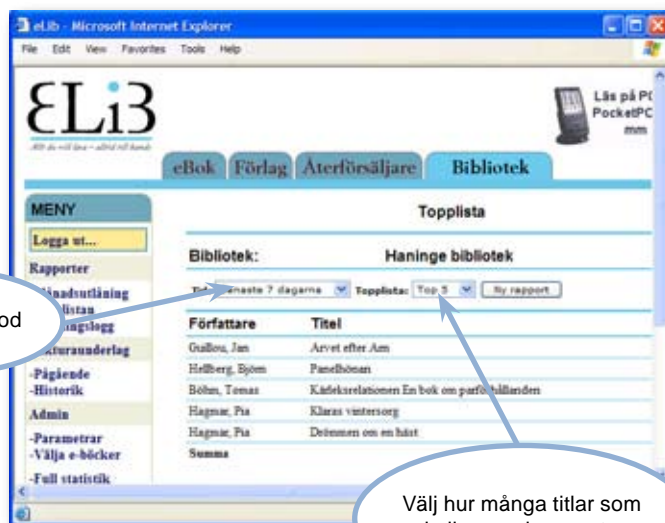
eLib - Microsoft Internet Explorer

File Edit View Favorites Tools Help

ELiB

Allt du vill läsa – alltid till hands

Läs på PC PocketPC mm

eBok Förlag Återförsäljare Bibliotek

MENY

Logga ut...

Rapporter

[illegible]nadsutlåning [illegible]listan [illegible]ningslogg

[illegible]kturaunderlag

-Pågående
-Historik

Admin

-Parametrar
-Välja e-böcker

-Full statistik

od

Topplista

Bibliotek: Haninge bibliotek

Tid: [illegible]naste 7 dagarna Topplista: Top 5 Ny rapport

| Författare | Titel |
|---|---|
| Guillou, Jan | Arvet efter Arn |
| Hellberg, Björn | Panelhönan |
| Böhm, Tomas | Kärleksrelationen En bok om parförhållanden |
| Hagmar, Pia | Klaras vintersorg |
| Hagmar, Pia | Drömmen om en häst |
| Summa | |

Välj hur många titlar som